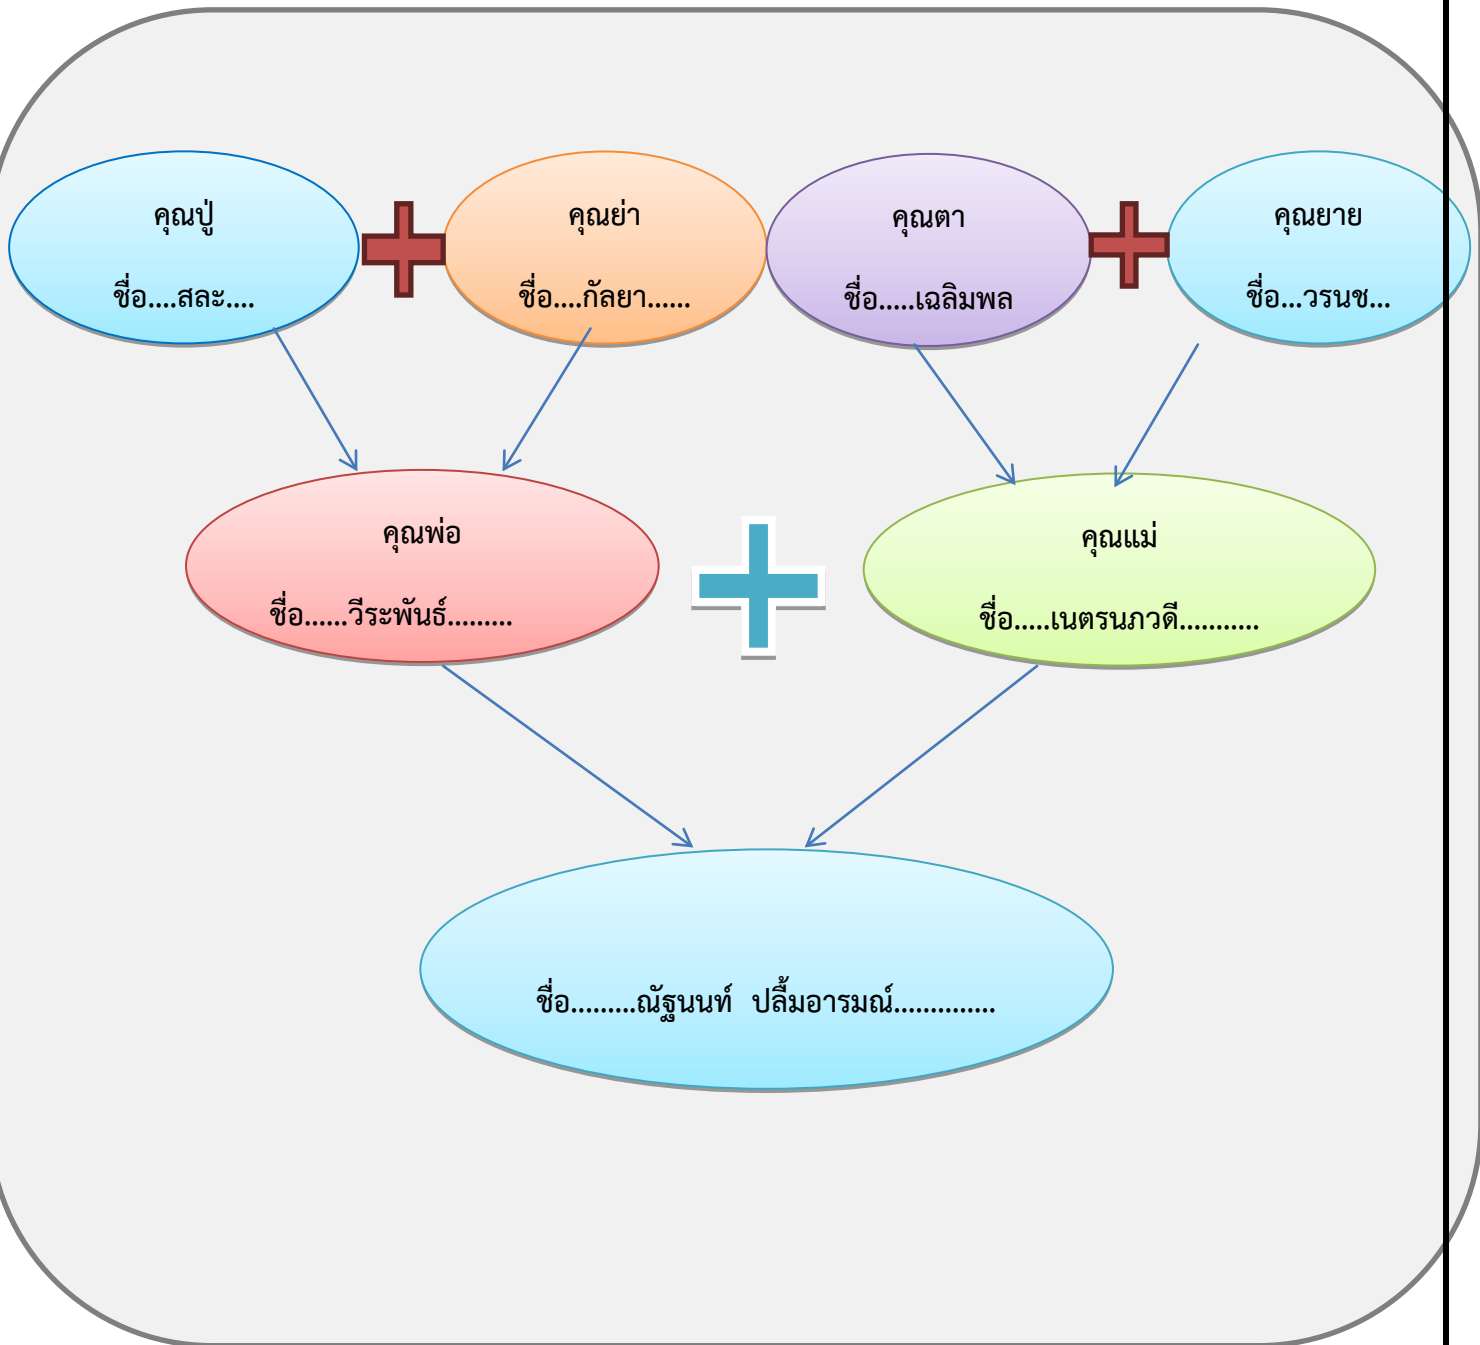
คุณปู่

ชื่อ....สละ....

คุณย่า

ชื่อ....กัลยา......

คุณตา

ชื่อ.....เฉลิมพล

คุณยาย

ชื่อ...วรนช...

คุณพ่อ

ชื่อ......วีระพันธ์.........

คุณแม่

ชื่อ.....เนตรนภวดี..........

ชื่อ.........ณัฐนนท์ ปลื้มอารมณ์.............